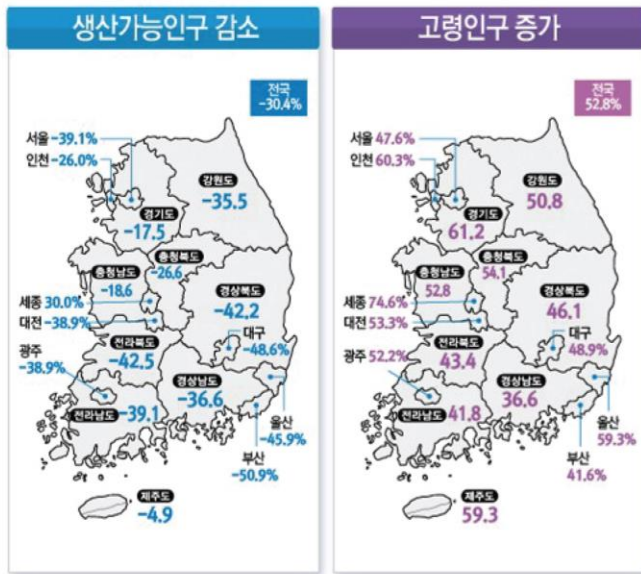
생산가능인구 감소

전국
-30.4%

서울 -39.1%
인천 -26.0%
강원도
-35.5
경기도
-17.5
충청북도
-26.6
충청남도
-18.6
세종 30.0%
대전 -38.9%
경상북도
-42.2
대구
-48.6%
광주
-38.9%
전라북도
-42.5
경상남도
-36.6
전라남도
-39.1
울산
-45.9%
부산
-50.9%
제주도
-4.9

고령인구 증가

전국
52.8%

서울 47.6%
인천 60.3%
강원도
50.8
경기도
61.2
충청북도
54.1
충청남도
52.8
세종 74.6%
대전 53.3%
경상북도
46.1
대구
48.9%
광주 52.2%
전라북도
43.4
경상남도
36.6
전라남도
41.8
울산
59.3%
부산
41.6%
제주도
59.3